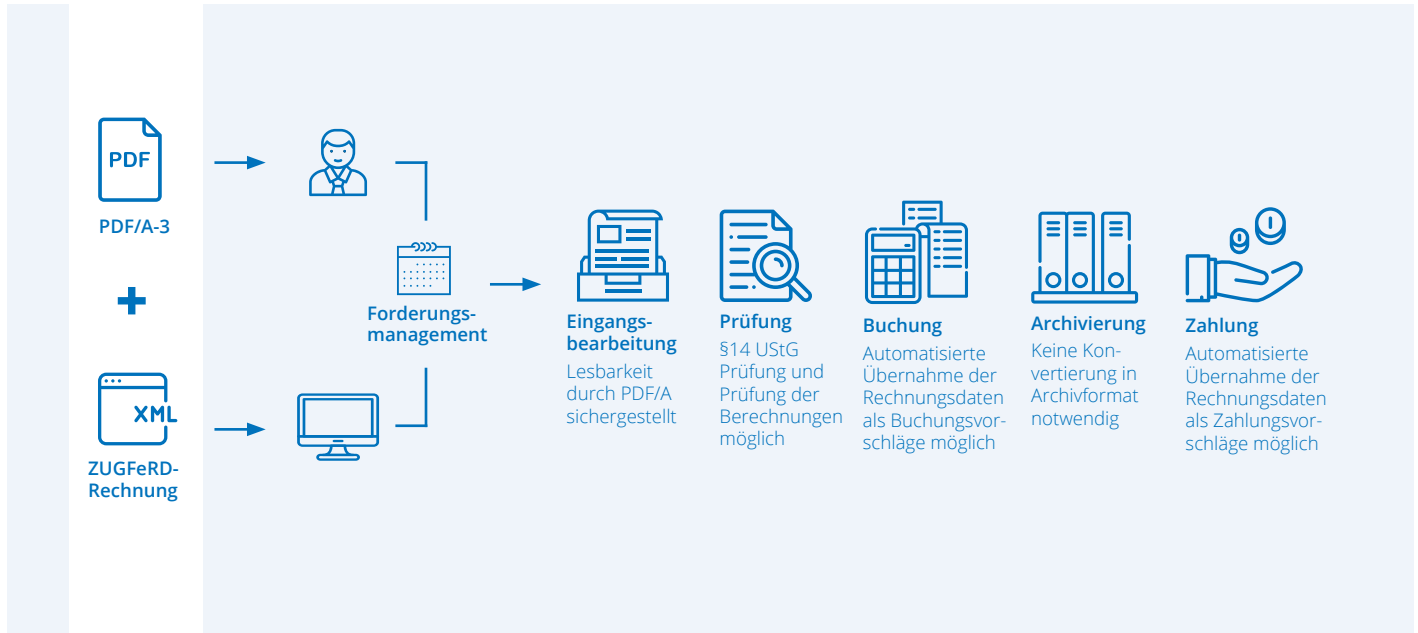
PDF

PDF/A-3

+

XML

ZUGFeRD-Rechnung

Forderungsmanagement

Eingangsbearbeitung
Lesbarkeit durch PDF/A sichergestellt

Prüfung
§14 UStG Prüfung und Prüfung der Berechnungen möglich

Buchung
Automatisierte Übernahme der Rechnungsdaten als Buchungsvorschläge möglich

Archivierung
Keine Konvertierung in Archivformat notwendig

Zahlung
Automatisierte Übernahme der Rechnungsdaten als Zahlungsvorschläge möglich